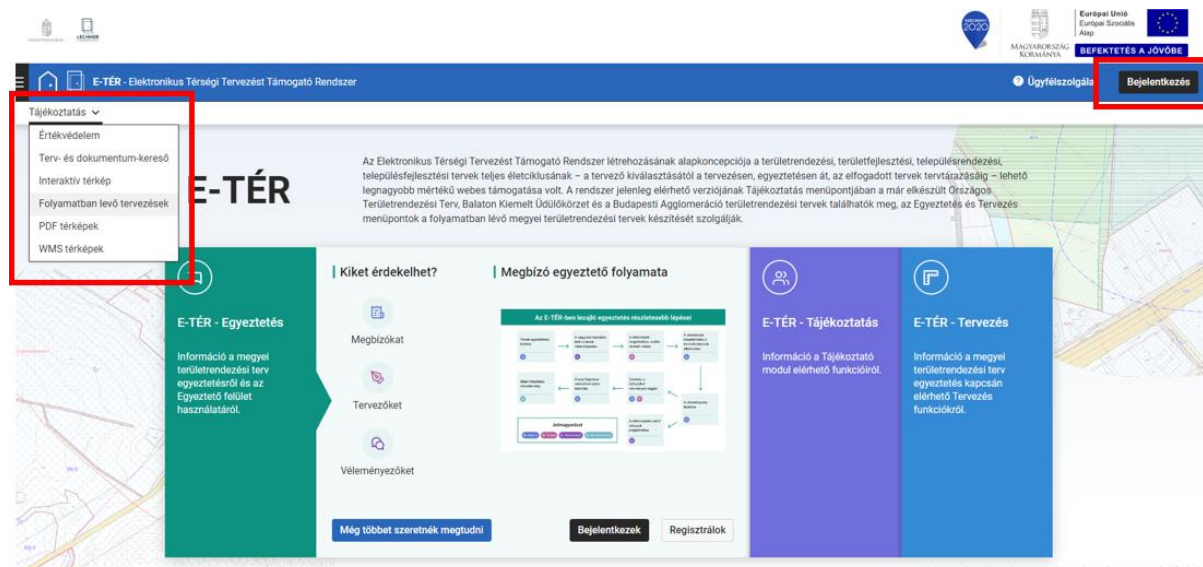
LECHNER

SZÉCHENYI 2020

MAGYARORSZÁG KORMÁNYA

Európai Unió
Európai Szociális Alap

BEFEKTETÉS A JÖVŐBE

E-TÉR - Elektronikus Térségi Tervezést Támogató Rendszer

Ügyfélszolgála

Bejelentkezés

Tájékoztatás

Értékvédelem
Terv- és dokumentum-kereső
Interaktív térkép
Folyamatban levő tervezések
PDF térképek
WMS térképek

E-TÉR

Az Elektronikus Térségi Tervezést Támogató Rendszer létrehozásának alapkoncepciója a területrendezési, területfejlesztési, településrendezési, településfejlesztési tervek teljes életciklusának – a tervező kiválasztásától a tervezésen, egyeztetésen át, az elfogadott tervek tervtárazásáig – lehető legnagyobb mértékű webes támogatása volt. A rendszer jelenleg elérhető verziójának Tájékoztatás menüpontjában a már elkészült Országos Területrendezési Terv, Balaton Kiemelt Üdülőkörzet és a Budapesti Agglomeráció területrendezési tervek találhatók meg, az Egyeztetés és Tervezés menüpontok a folyamatban lévő megyei területrendezési tervek készítését szolgálják.

E-TÉR - Egyeztetés

Információ a megyei területrendezési terv egyeztetéséről és az Egyeztető felület használatáról.

Kiket érdekelhet?

Megbízókat

Tervezőket

Véleményezőket

Megbízó egyeztető folyamata

Az E-TÉR-ben lezajló egyeztetés részletesebb lépései

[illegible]

Még többet szeretnék megtudni

Bejelentkezek

Regisztrálok

E-TÉR - Tájékoztatás

Információ a Tájékoztató modul elérhető funkcióiról.

E-TÉR - Tervezés

Információ a megyei területrendezési terv egyeztetés kapcsán elérhető Tervezés funkciókról.